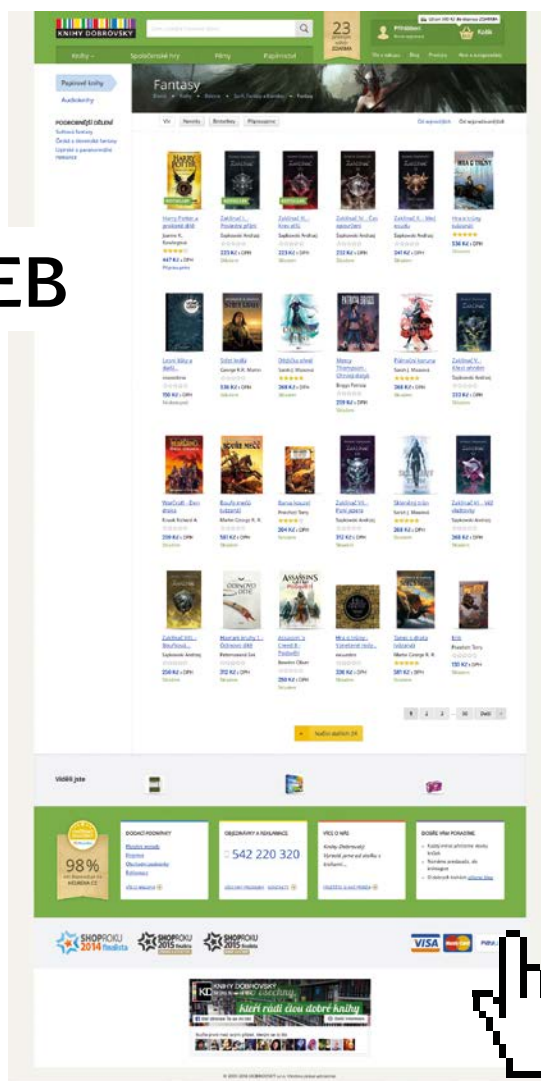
EB

KNIHY DOBROVSKÝ

23

Přihlásit

Košík

Knihy

Společenské hry

Filmy

Papírnictví

Blog

Papírové knihy

Audioknihy

Fantasy

PODROBNĚJŠÍ DĚLENÍ

Vše

Novinky

Bestsellery

Připravujeme

HARRY POTTER

Harry Potter a prokleté dítě

447 Kč

Zaklínač I. - Poslední přání

Sapkowski Andrzej

223 Kč

Zaklínač II. - Meč osudu

Sapkowski Andrzej

223 Kč

Zaklínač IV. - Čas opovržení

Sapkowski Andrzej

232 Kč

Zaklínač V. - Křest ohněm

Sapkowski Andrzej

247 Kč

HRA O TRŮNY

Hra o trůny

334 Kč

Sapkowski Andrzej

Sapkowski Andrzej

George R.R. Martin

336 Kč

Sandra J. Mossová

268 Kč

Brigid Kemmerer

259 Kč

Sarah J. Maasová

268 Kč

Zaklínač VI. - Věž vlaštovky

Sapkowski Andrzej

233 Kč

NOVÉ MEČE

Sapkowski Andrzej

Martin George R. R.

Pratchett Terry

Sapkowski Andrzej

Sarah J. Maasová

Sapkowski Andrzej

Zaklínač VII. - Paní jezera

Sapkowski Andrzej

ODPADLÍ DĚTI

ASSASSIN'S CREED

Sapkowski Andrzej

Martin George R. R.

Pratchett Terry

1

2

3

30

Další

Načíst dalších 24

Vidělí jste

98%

542 220 320

SHOPROKU 2014 finalista

SHOPROKU 2015

SHOPROKU 2015 finalista

VISA

KNIHY DOBROVSKÝ

Kteří rádi čtou dobré knihy